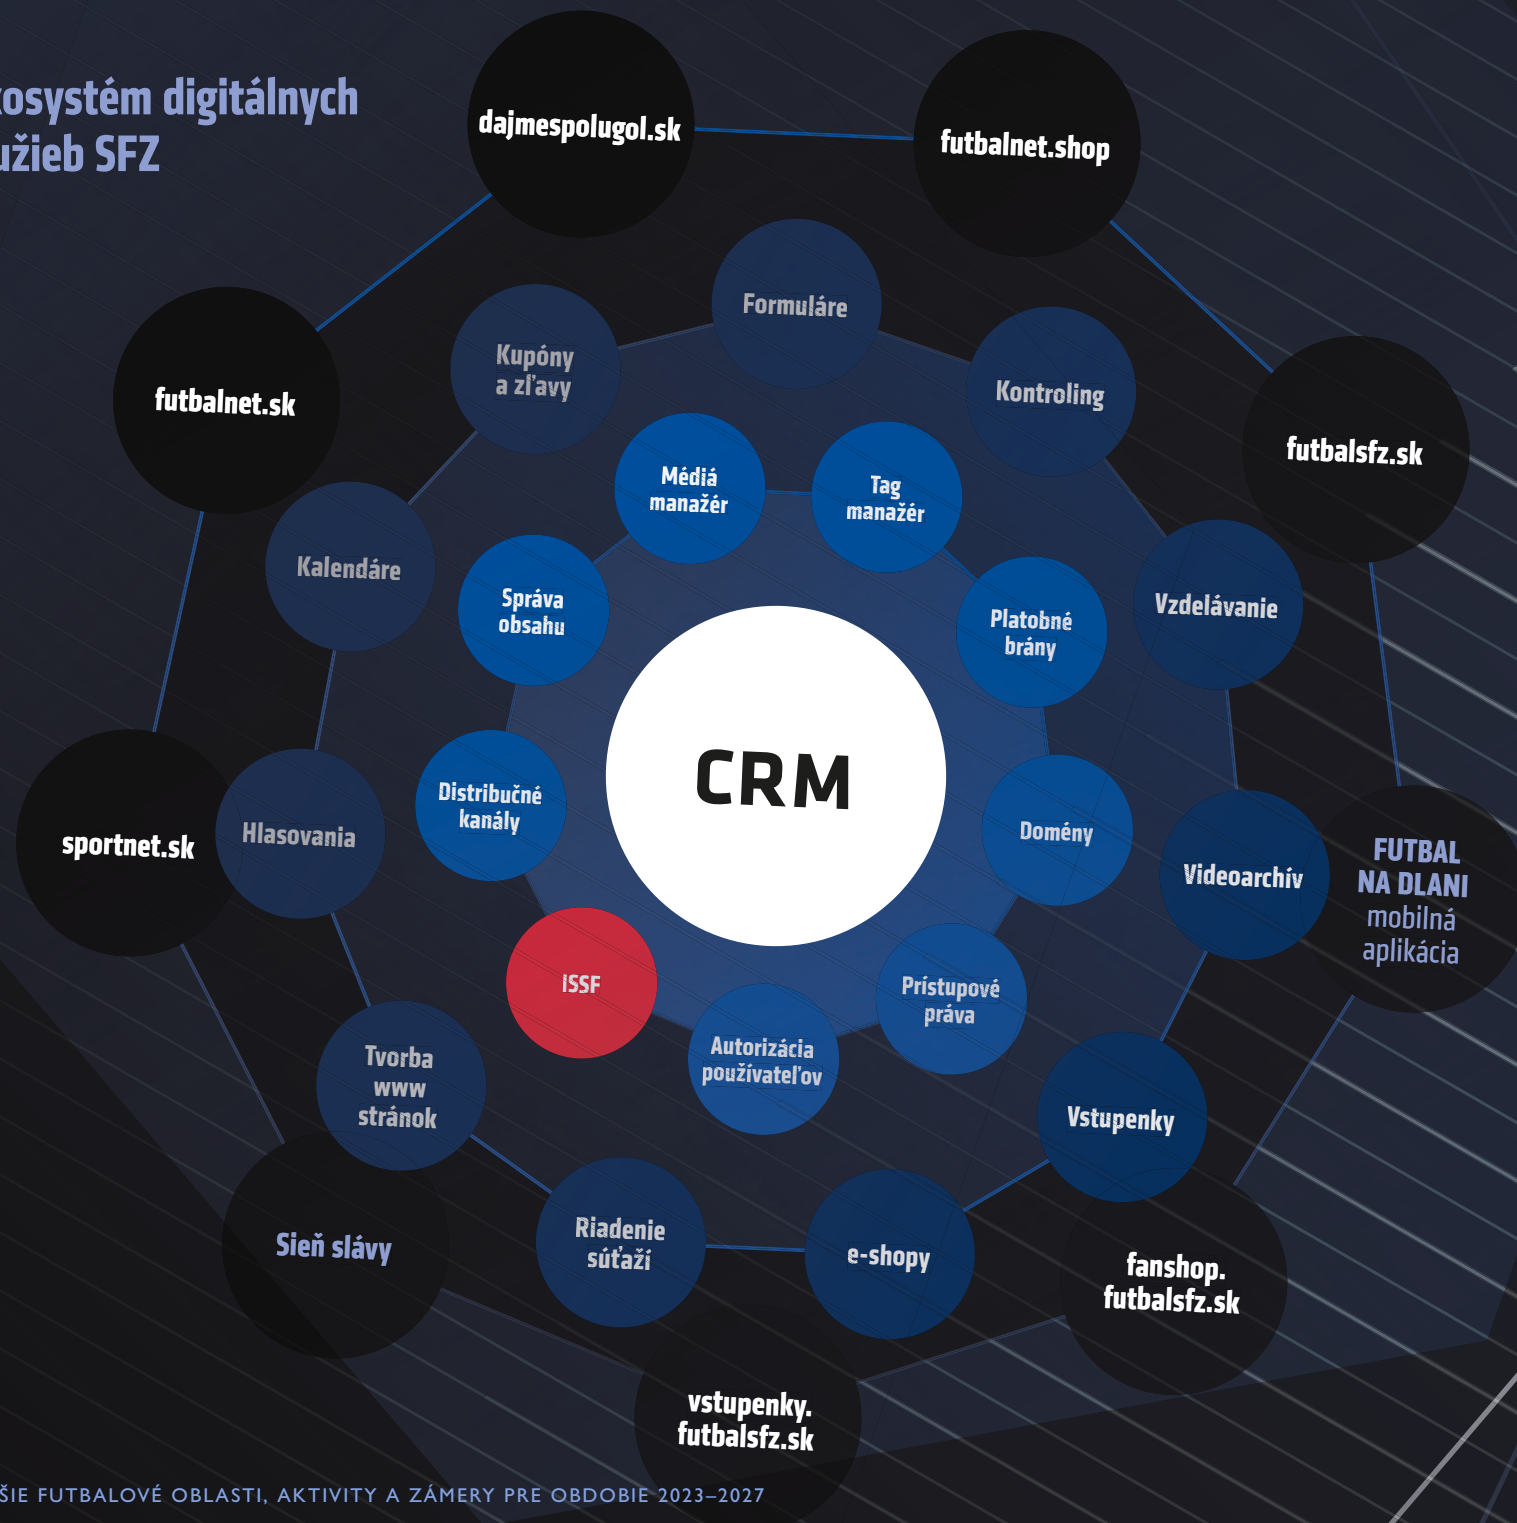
kosystém digitálnych užieb SFZ

dajmespolugol.sk

futbalnet.shop

futbalnet.sk

futbalsfz.sk

sportnet.sk

FUTBAL NA DLANI mobilná aplikácia

Sieň slávy

fanshop. futbalsfz.sk

vstupenky. futbalsfz.sk

Formuláre

Kupóny a zľavy

Kontroling

Kalendáre

Vzdelávanie

Hlasovania

Videoarchív

Tvorba www stránok

Vstupenky

Riadenie súťaží

e-shopy

Médiá manažér

Tag manažér

Správa obsahu

Platobné brány

Distribučné kanály

Domény

ISSF

Prístupové práva

Autorizácia používateľov

CRM

ŠIE FUTBALOVÉ OBLASTI, AKTIVITY A ZÁMERY PRE OBDOBIE 2023–2027